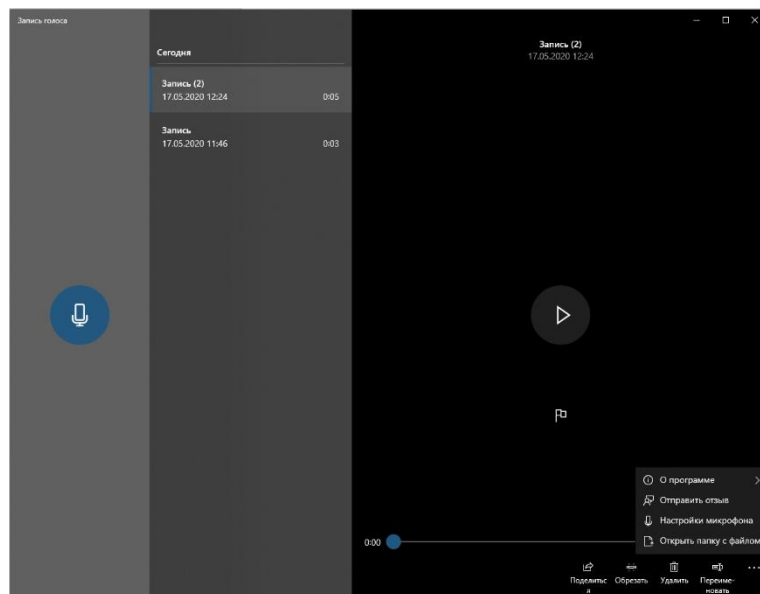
Запись голоса

Сегодня

Запись (2)
17.05.2020 12:24
0:05

Запись
17.05.2020 11:46
0:03

Запись (2)
17.05.2020 12:24

О программе
Отправить отзыв
Настройки микрофона
Открыть папку с файлом

0:00

Поделиться
Обрезать
Удалить
Переименовать